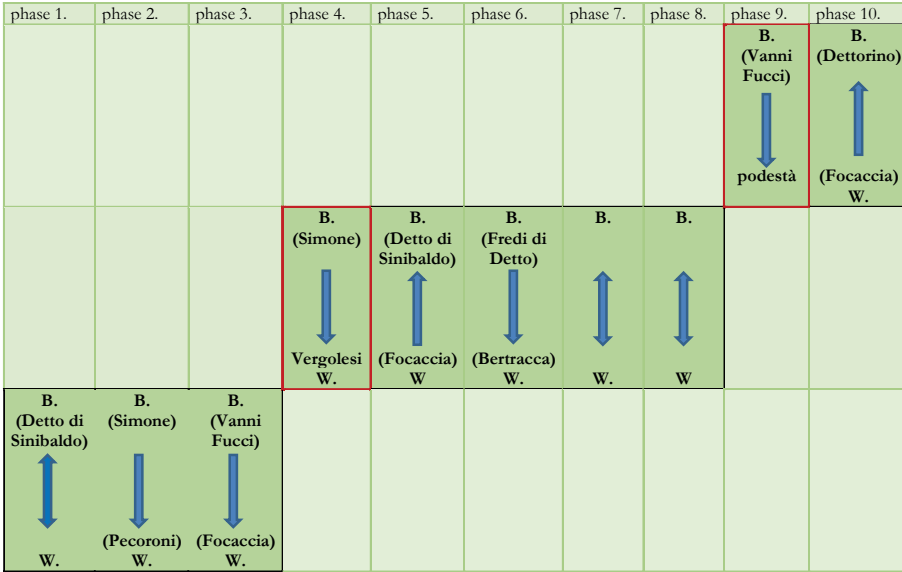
| phase 1. | phase 2. | phase 3. | phase 4. | phase 5. | phase 6. | phase 7. | phase 8. | phase 9. | phase 10. |
|---|---|---|---|---|---|---|---|---|---|
| | | | | | | | | B. (Vanni Fucci) podestà | B. (Dettorino) (Focaccia) W. |
| | | | B. (Simone) Vergolesi W. | B. (Detto di Sinibaldo) (Focaccia) W | B. (Fredi di Detto) (Bertracca) W. | B. W. | B. W | | |
| B. (Detto di Sinibaldo) W. | B. (Simone) (Pecoroni) W. | B. (Vanni Fucci) (Focaccia) W. | | | | | | | |